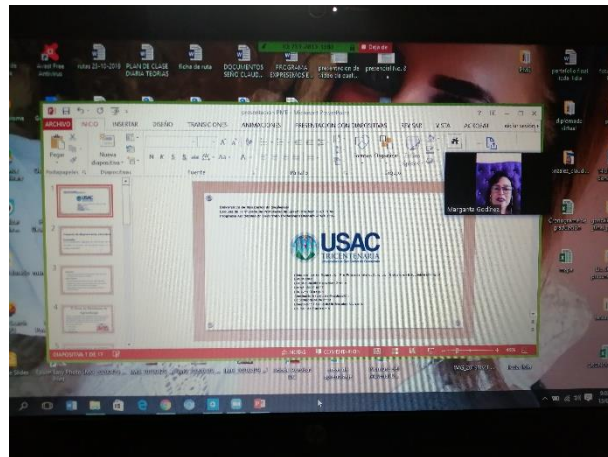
Avast Free Antivirus
notas 23-10-2019
PLAN DE CLASE DIARIA TEORIAS
ficha de ruta
DOCUMENTOS SENO CLAUD...
PROGRAMA EXPRESIONES E...
presentacion de libro de cast...
presentacion 2
Dejar de
ARCHIVO
INICIO
INSERTAR
DISEÑO
TRANSICIONES
ANIMACIONES
PRESENTACIÓN CON DIAPOSITIVAS
REVISAR
VISTA
ACROBAT
Pegar
Nueva diapositiva
Portapapeles
Diapositivas
Fuente
Párrafo
Formas
Organizar
Dibujo
Margarita Godinez
USAC
TRICENTENARIA
diplomado virtual
DIAPOSITIVA 1 DE 17
NOTAS
COMENTARIOS
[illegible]